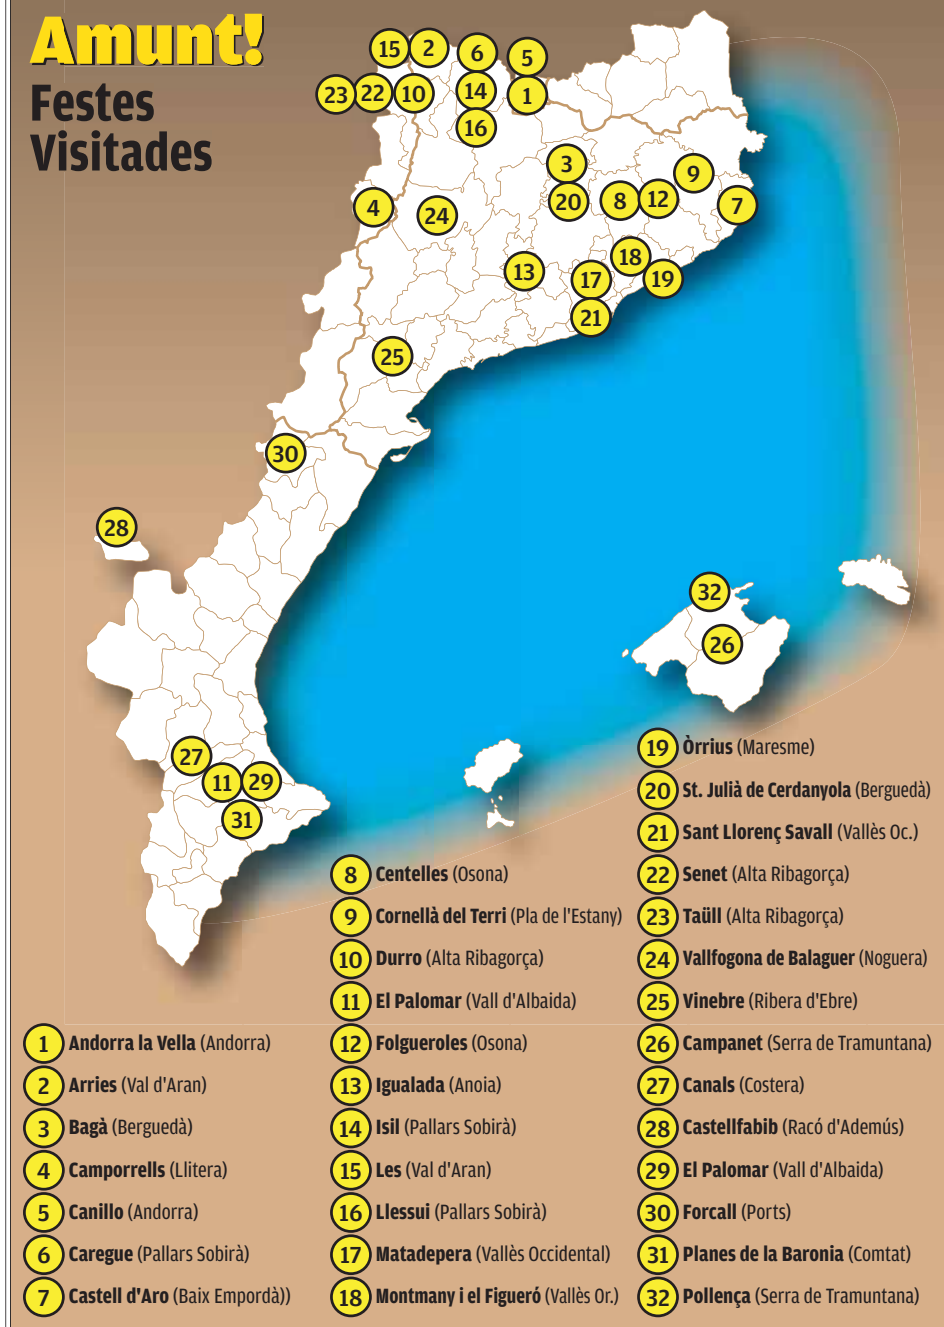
Amunt!
Festes Visitades

15 2 6 5
23 22 10 14 1
16
3
9
20 8 12 7
4 24
18
13 17 19
21
25
30
28
32
26
27
11 29
31

1 Andorra la Vella (Andorra)
2 Arries (Val d'Aran)
3 Bagà (Berguedà)
4 Camporrells (Llitera)
5 Canillo (Andorra)
6 Caregue (Pallars Sobirà)
7 Castell d'Aro (Baix Empordà))

8 Centelles (Osona)
9 Cornellà del Terri (Pla de l'Estany)
10 Durro (Alta Ribagorça)
11 El Palomar (Vall d'Albaida)
12 Folgueroles (Osona)
13 Igualada (Anoia)
14 Isil (Pallars Sobirà)
15 Les (Val d'Aran)
16 Llessui (Pallars Sobirà)
17 Matadepera (Vallès Occidental)
18 Montmany i el Figueró (Vallès Or.)

19 Òrrius (Maresme)
20 St. Julià de Cerdanyola (Berguedà)
21 Sant Llorenç Savall (Vallès Oc.)
22 Senet (Alta Ribagorça)
23 Taüll (Alta Ribagorça)
24 Vallfogona de Balaguer (Noguera)
25 Vinebre (Ribera d'Ebre)
26 Campanet (Serra de Tramuntana)
27 Canals (Costera)
28 Castellfabib (Racó d'Ademús)
29 El Palomar (Vall d'Albaida)
30 Forcall (Ports)
31 Planes de la Baronia (Comtat)
32 Pollença (Serra de Tramuntana)